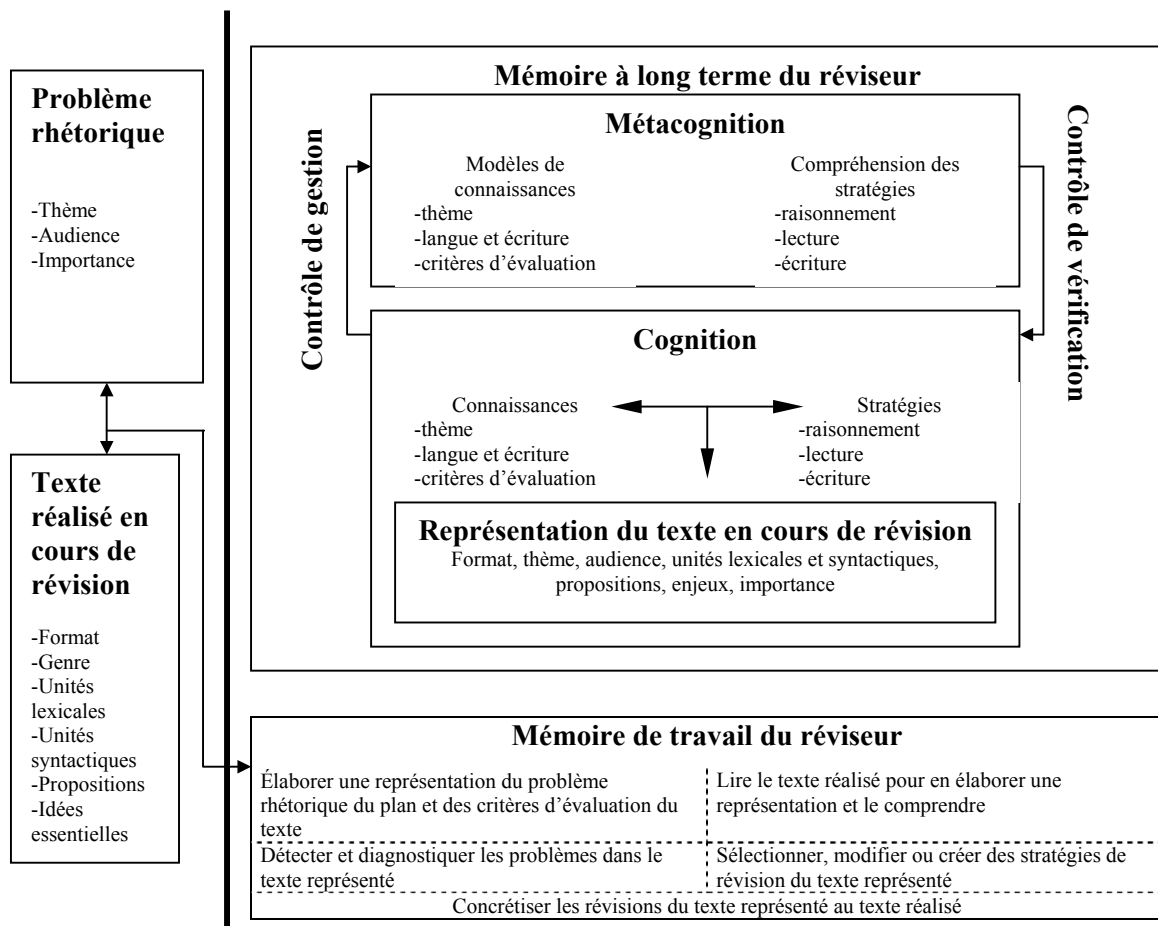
**Problème rhétorique**

-Thème
-Audience
-Importance

**Texte réalisé en cours de révision**

-Format
-Genre
-Unités lexicales
-Unités syntactiques
-Propositions
-Idées essentielles

**Mémoire à long terme du réviseur**

**Contrôle de gestion**

**Contrôle de vérification**

**Métacognition**

Modèles de connaissances
-thème
-langue et écriture
-critères d'évaluation

Compréhension des stratégies
-raisonnement
-lecture
-écriture

**Cognition**

Connaissances
-thème
-langue et écriture
-critères d'évaluation

Stratégies
-raisonnement
-lecture
-écriture

**Représentation du texte en cours de révision**
Format, thème, audience, unités lexicales et syntactiques, propositions, enjeux, importance

**Mémoire de travail du réviseur**

| | |
|---|---|
| Élaborer une représentation du problème rhétorique du plan et des critères d'évaluation du texte | Lire le texte réalisé pour en élaborer une représentation et le comprendre |
| Détecter et diagnostiquer les problèmes dans le texte représenté | Sélectionner, modifier ou créer des stratégies de révision du texte représenté |

Concrétiser les révisions du texte représenté au texte réalisé